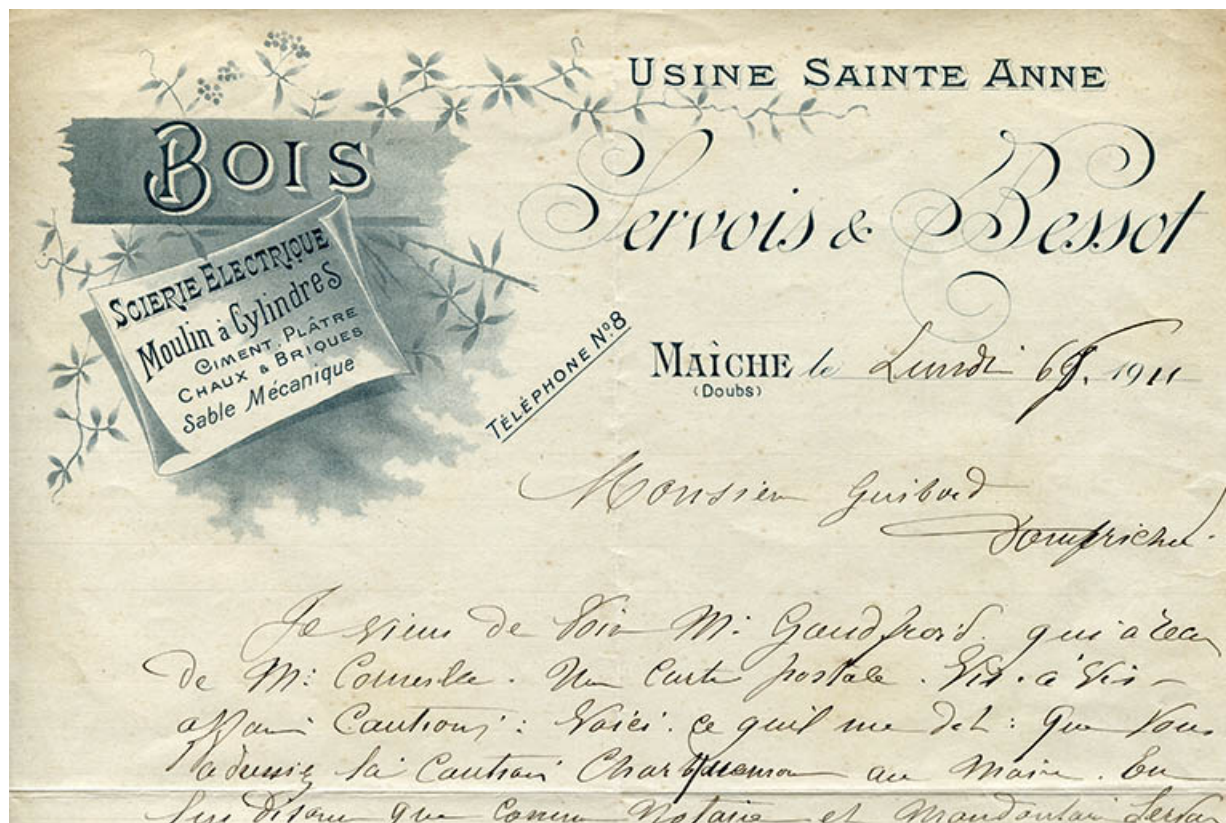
USINE SAINTE ANNE

BOIS

SCIERIE ÉLECTRIQUE
Moulin à Cylindres
CIMENT, PLÂTRE
CHAUX & BRIQUES
Sable Mécanique

TÉLÉPHONE N°8

Servois & Bessot

MAICHE le Lundi 6 J. 1911
(Doubs)

Monsieur Guibod
Dompriche

Je viens de voir Mr Gaudfrord qui a reçu de Mr Comerle une carte postale vis à vis affaire Cautions: Voici ce quil me dit: que vous l'adressiez la Caution Charpuemon au Maire. En lui disant que comme Notaire et Mandataire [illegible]